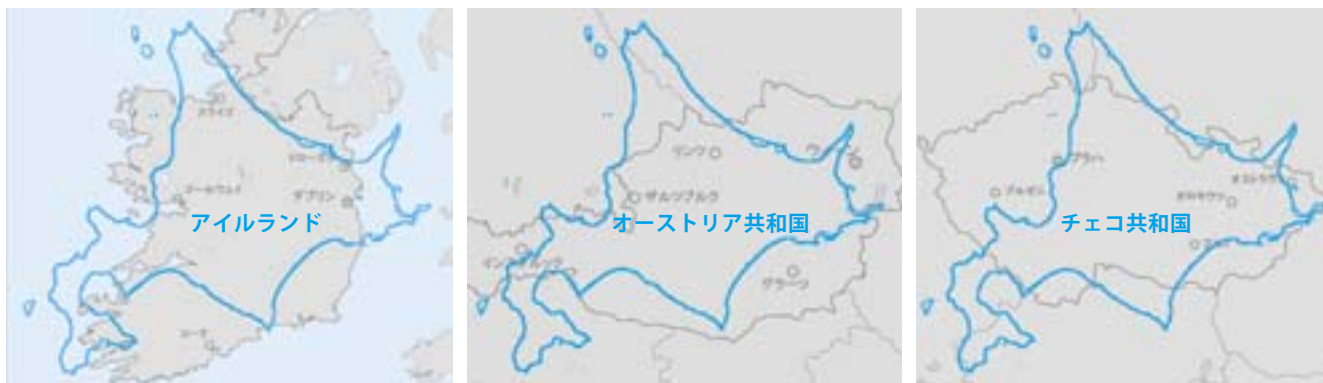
スライゴ

ベルファスト

ゴールウェイ

ダブリン

リムリック

コーク

アイルランド

リンツ

ウィーン

ザルツブルク

インスブルック

グラーツ

オーストリア共和国

プラハ

プルゼニ

オロモウツ

オストラヴァ

ブルノ

チェコ共和国